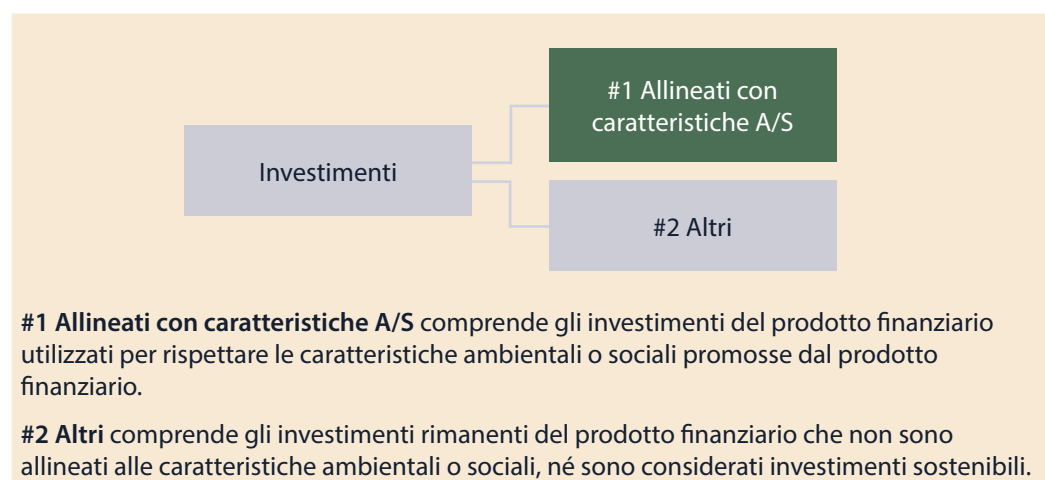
Investimenti

#1 Allineati con caratteristiche A/S

#2 Altri

**#1 Allineati con caratteristiche A/S** comprende gli investimenti del prodotto finanziario utilizzati per rispettare le caratteristiche ambientali o sociali promosse dal prodotto finanziario.

**#2 Altri** comprende gli investimenti rimanenti del prodotto finanziario che non sono allineati alle caratteristiche ambientali o sociali, né sono considerati investimenti sostenibili.